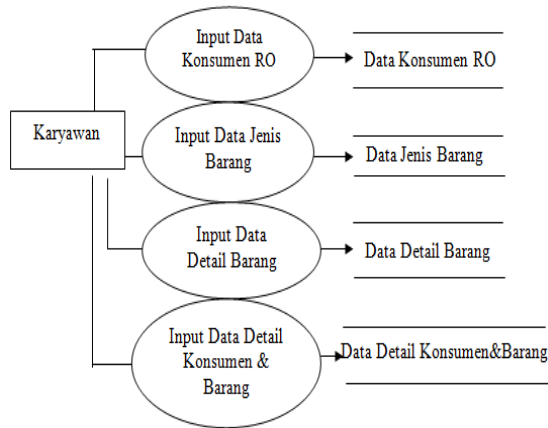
Karyawan

Input Data Konsumen RO

Data Konsumen RO

Input Data Jenis Barang

Data Jenis Barang

Input Data Detail Barang

Data Detail Barang

Input Data Detail Konsumen & Barang

Data Detail Konsumen&Barang